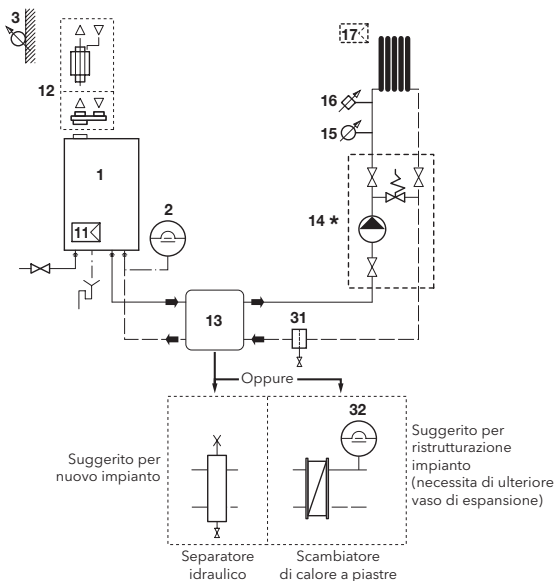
3

17

12

16

15

1

2

14 *

11

13

31

Oppure

32

Suggerito per nuovo impianto

Suggerito per ristrutturazione impianto (necessita di ulteriore vaso di espansione)

Separatore idraulico

Scambiatore di calore a piastre